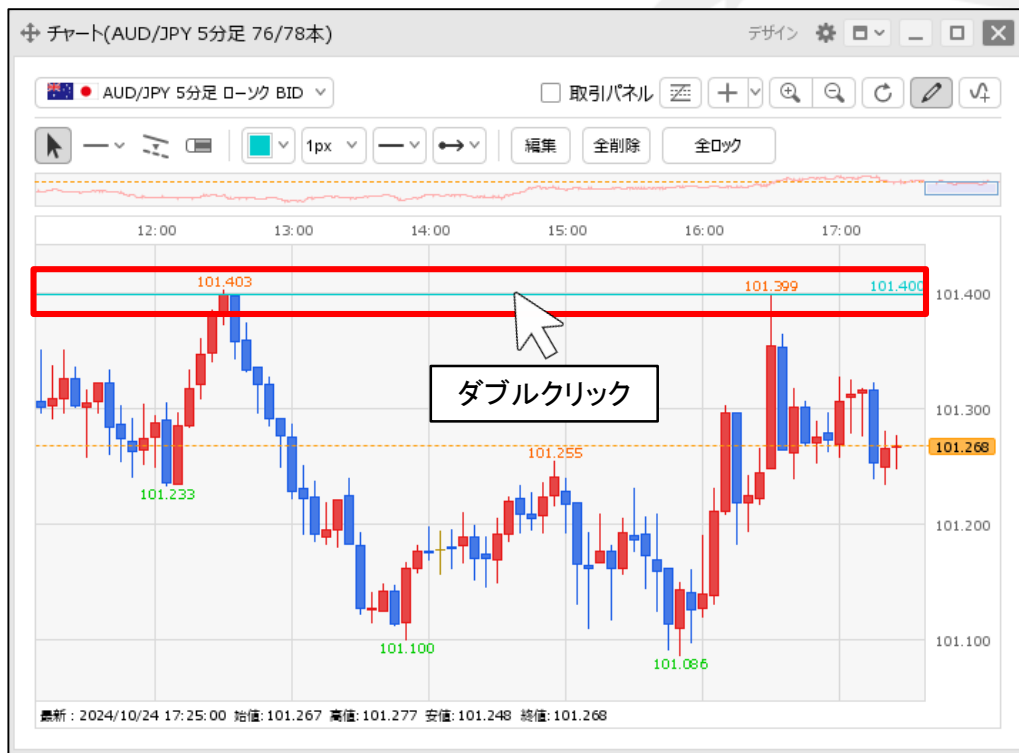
チャート(AUD/JPY 5分足 76/78本)

デザイン

AUD/JPY 5分足 ローソク BID

取引パネル

1px

編集

全削除

全ロック

12:00 13:00 14:00 15:00 16:00 17:00

101.403

101.399

101.400

101.400

ダブルクリック

101.300

101.268

101.233

101.255

101.200

101.100

101.100

101.086

最新 : 2024/10/24 17:25:00 始値: 101.267 高値: 101.277 安値: 101.248 終値: 101.268